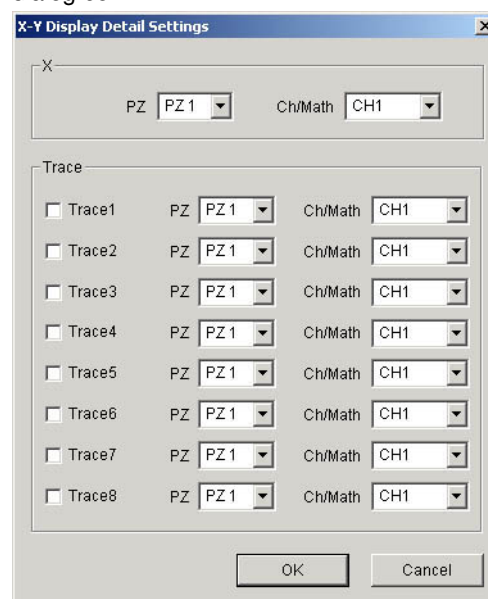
X-Y Display Detail Settings

X

PZ PZ 1 Ch/Math CH1

Trace

Trace1 PZ PZ 1 Ch/Math CH1
Trace2 PZ PZ 1 Ch/Math CH1
Trace3 PZ PZ 1 Ch/Math CH1
Trace4 PZ PZ 1 Ch/Math CH1
Trace5 PZ PZ 1 Ch/Math CH1
Trace6 PZ PZ 1 Ch/Math CH1
Trace7 PZ PZ 1 Ch/Math CH1
Trace8 PZ PZ 1 Ch/Math CH1

OK Cancel